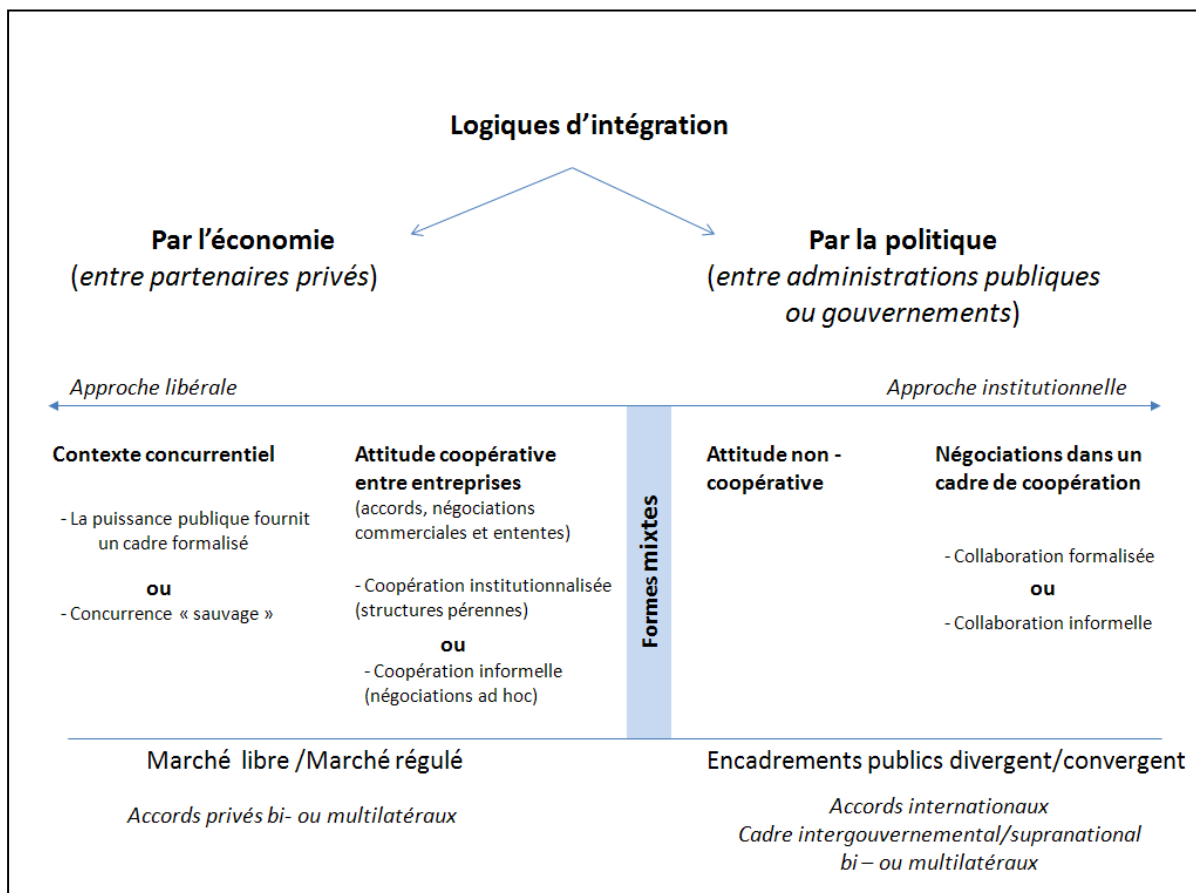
Logiques d'intégration

Par l'économie
(entre partenaires privés)

Par la politique
(entre administrations publiques ou gouvernements)

Approche libérale

Approche institutionnelle

Contexte concurrentiel

- La puissance publique fournit un cadre formalisé

ou

- Concurrence « sauvage »

Attitude coopérative entre entreprises
(accords, négociations commerciales et ententes)

- Coopération institutionnalisée (structures pérennes)

ou

- Coopération informelle (négociations ad hoc)

Formes mixtes

Attitude non - coopérative

Négociations dans un cadre de coopération

- Collaboration formalisée

ou

- Collaboration informelle

Marché libre /Marché régulé

Accords privés bi- ou multilatéraux

Encadrements publics divergent/convergent

Accords internationaux
Cadre intergouvernemental/supranational
bi – ou multilatéraux